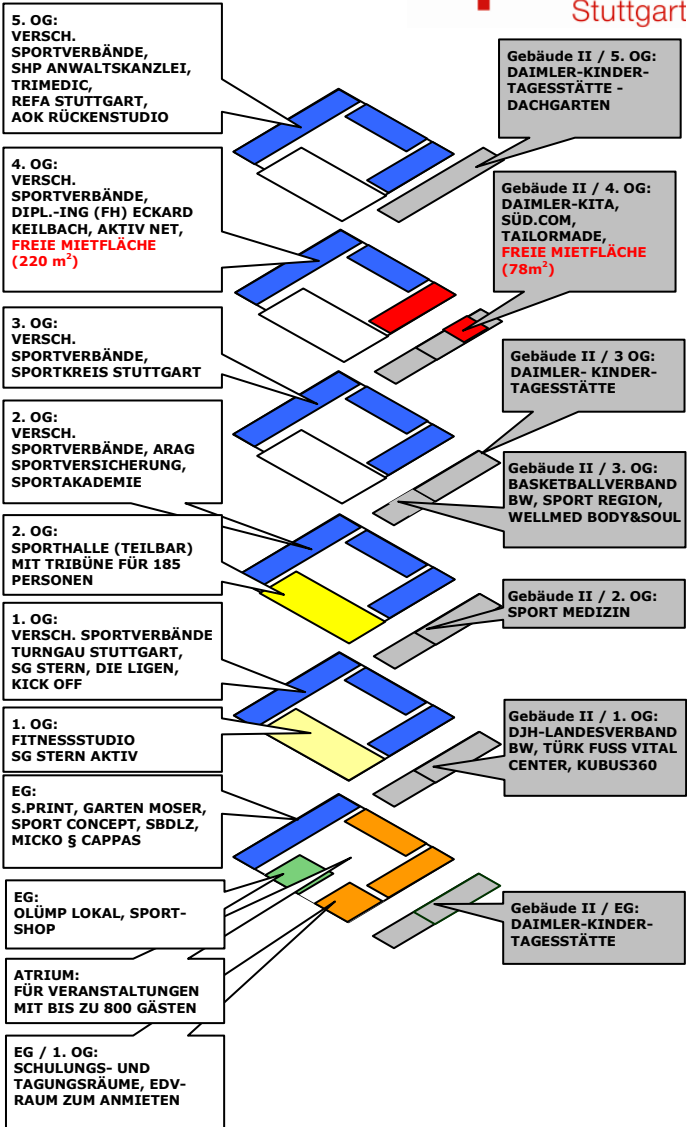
Stuttgart

5. OG:
VERSCH. SPORTVERBÄNDE, SHP ANWALTSKANZLEI, TRIMEDIC, REFA STUTTGART, AOK RÜCKENSTUDIO

Gebäude II / 5. OG:
DAIMLER-KINDER-TAGESSTÄTTE - DACHGARTEN

4. OG:
VERSCH. SPORTVERBÄNDE, DIPL.-ING (FH) ECKARD KEILBACH, AKTIV NET, FREIE MIETFLÄCHE (220 m$^2$)

Gebäude II / 4. OG:
DAIMLER-KITA, SÜD.COM, TAILORMADE, FREIE MIETFLÄCHE (78m$^2$)

3. OG:
VERSCH. SPORTVERBÄNDE, SPORTKREIS STUTTGART

Gebäude II / 3 OG:
DAIMLER- KINDER-TAGESSTÄTTE

2. OG:
VERSCH. SPORTVERBÄNDE, ARAG SPORTVERSICHERUNG, SPORTAKADEMIE

Gebäude II / 3. OG:
BASKETBALLVERBAND BW, SPORT REGION, WELLMED BODY&SOUL

2. OG:
SPORTHALLE (TEILBAR) MIT TRIBÜNE FÜR 185 PERSONEN

Gebäude II / 2. OG:
SPORT MEDIZIN

1. OG:
VERSCH. SPORTVERBÄNDE TURNGAU STUTTGART, SG STERN, DIE LIGEN, KICK OFF

1. OG:
FITNESSSTUDIO SG STERN AKTIV

Gebäude II / 1. OG:
DJH-LANDESVERBAND BW, TÜRK FUSS VITAL CENTER, KUBUS360

EG:
S.PRINT, GARTEN MOSER, SPORT CONCEPT, SBDLZ, MICKO § CAPPAS

EG:
OLÜMP LOKAL, SPORT-SHOP

Gebäude II / EG:
DAIMLER-KINDER-TAGESSTÄTTE

ATRIUM:
FÜR VERANSTALTUNGEN MIT BIS ZU 800 GÄSTEN

EG / 1. OG:
SCHULUNGS- UND TAGUNGSRÄUME, EDV-RAUM ZUM ANMIETEN